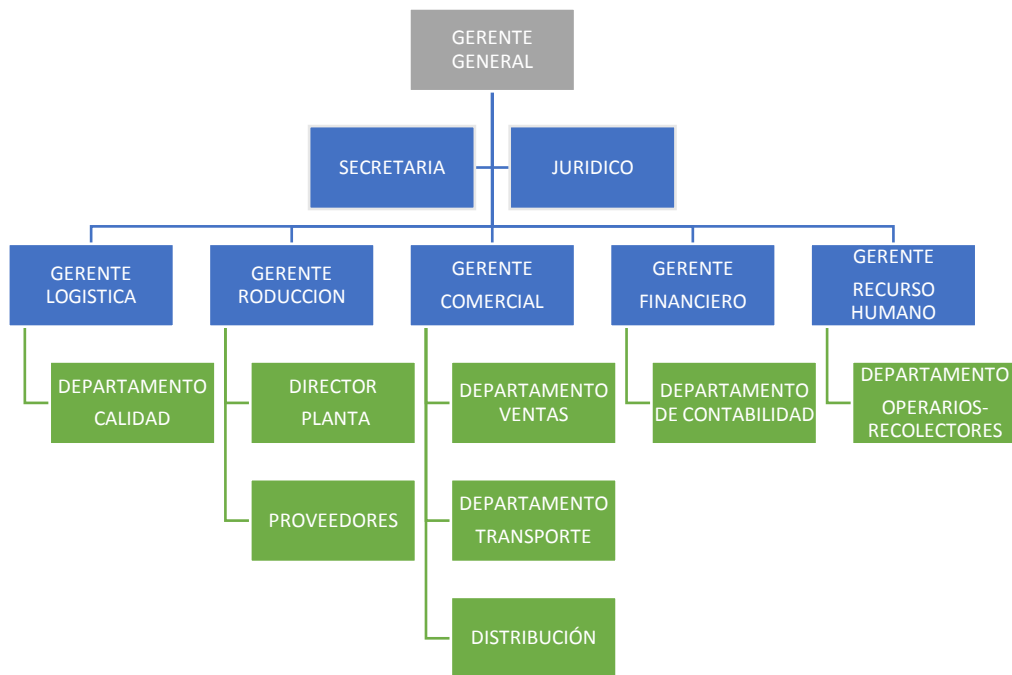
GERENTE GENERAL

SECRETARIA

JURIDICO

GERENTE LOGISTICA

GERENTE RODUCCION

GERENTE COMERCIAL

GERENTE FINANCIERO

GERENTE RECURSO HUMANO

DEPARTAMENTO CALIDAD

DIRECTOR PLANTA

PROVEEDORES

DEPARTAMENTO VENTAS

DEPARTAMENTO TRANSPORTE

DISTRIBUCIÓN

DEPARTAMENTO DE CONTABILIDAD

DEPARTAMENTO OPERARIOS-RECOLECTORES